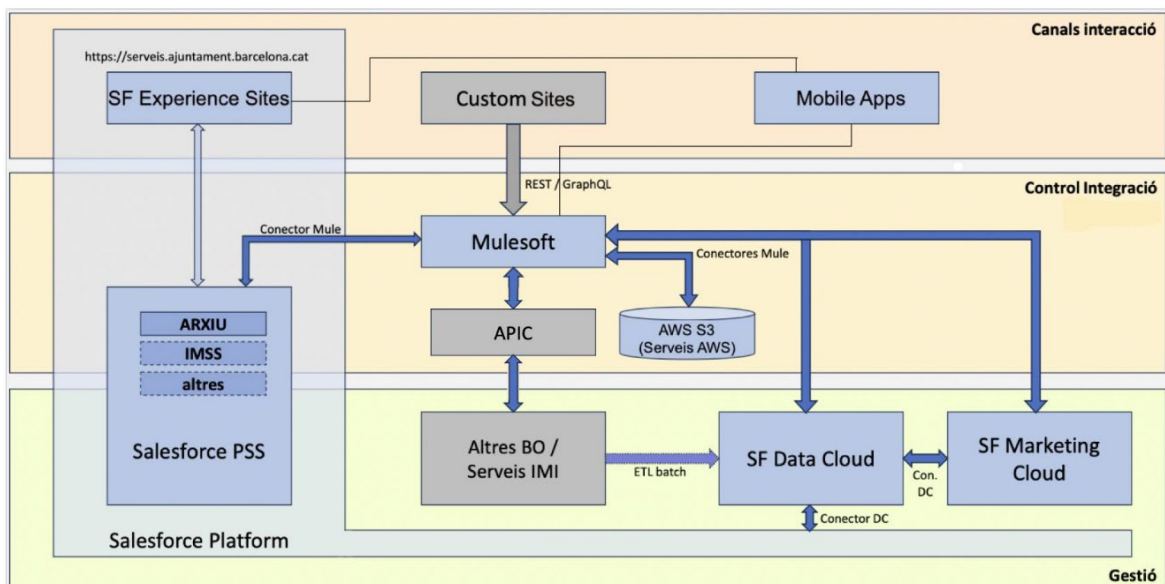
Canals interacció

https://serveis.ajuntament.barcelona.cat

SF Experience Sites

Custom Sites

Mobile Apps

Control Integració

REST / GraphQL

Conector Mule

Mulesoft

Conectores Mule

APIC

AWS S3
(Serveis AWS)

ARXIU

IMSS

altres

Salesforce PSS

Altres BO /
Serveis IMI

ETL batch

SF Data Cloud

Con.
DC

SF Marketing
Cloud

Conector DC

Salesforce Platform

Gestió